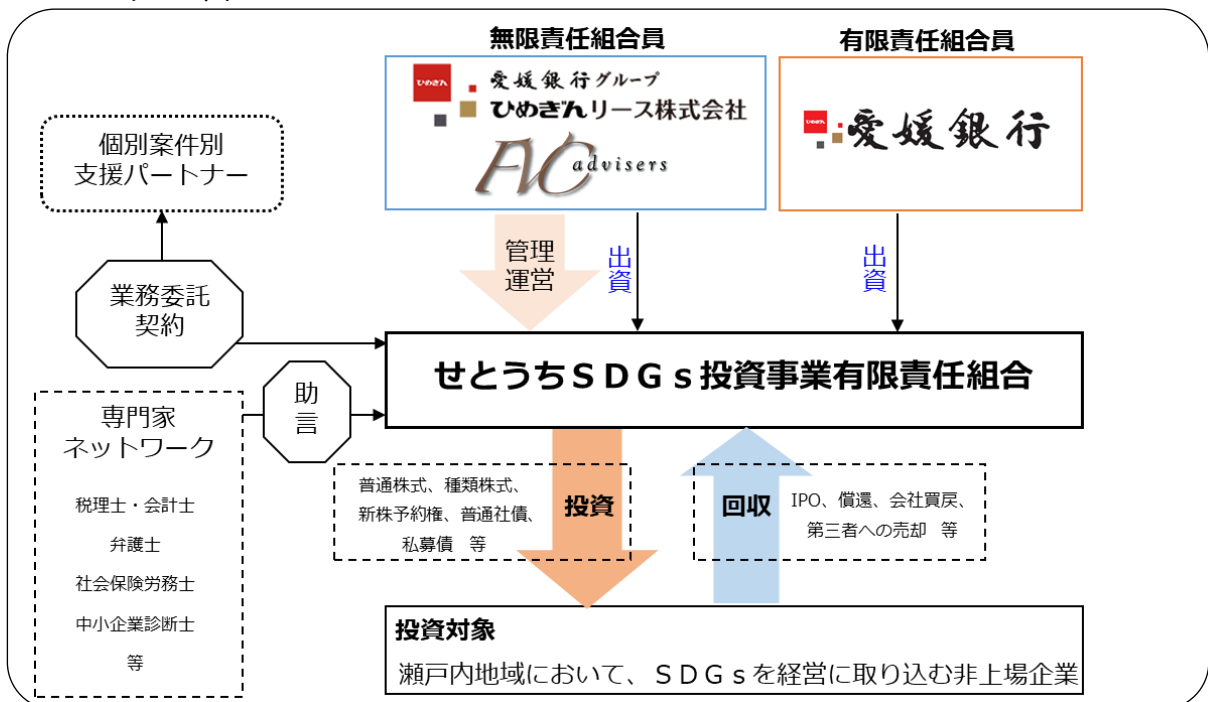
無限責任組合員

ひめぎん 愛媛銀行グループ
ひめぎんリース株式会社
AC advisers

有限責任組合員

ひめぎん 愛媛銀行

個別案件別
支援パートナー

管理
運営

出資

出資

業務委託
契約

せとうちＳＤＧｓ投資事業有限責任組合

助
言

専門家
ネットワーク

税理士・会計士
弁護士
社会保険労務士
中小企業診断士
等

普通株式、種類株式、
新株予約権、普通社債、
私募債　等

投資

回収

IPO、償還、会社買戻、
第三者への売却　等

投資対象
瀬戸内地域において、ＳＤＧｓを経営に取り込む非上場企業